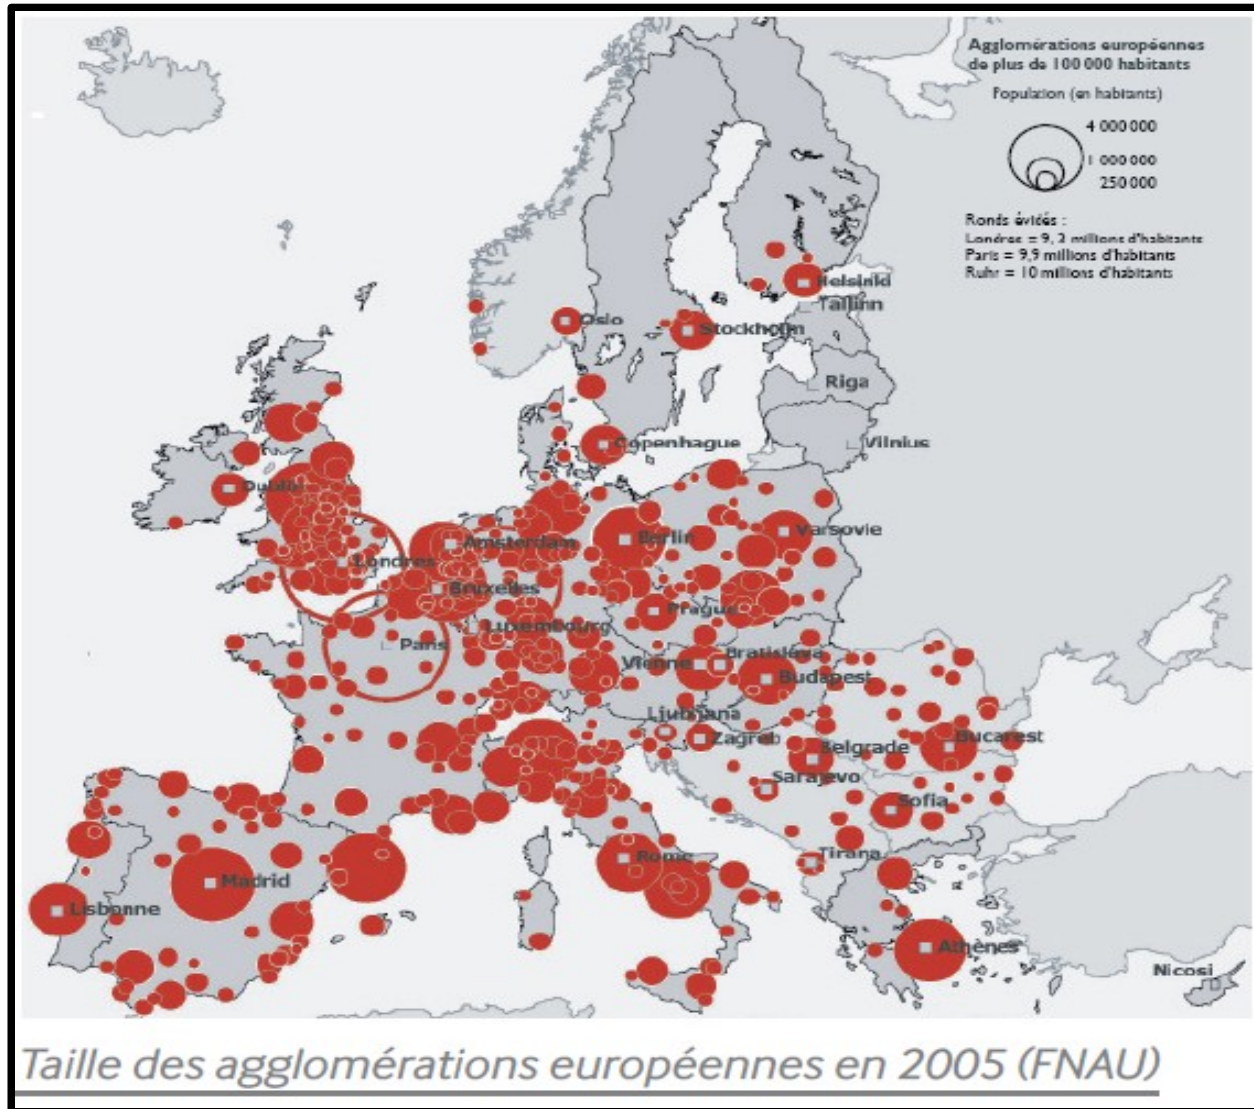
Agglomérations européennes de plus de 100 000 habitants

Population (en habitants)

4 000 000

1 000 000

250 000

Ronds évidés :
Londres = 9,3 millions d'habitants
Paris = 9,9 millions d'habitants
Ruhr = 10 millions d'habitants

Helsinki
Tallinn
Oslo
Stockholm
Riga
Copenhague
Vilnius
Dublin
Amsterdam
Berlin
Varsovie
Londres
Bruxelles
Prague
Luxembourg
Paris
Bratislava
Vienne
Budapest
Ljubljana
Zagreb
Belgrade
Bucarest
Sarajevo
Sofia
Rome
Tirana
Madrid
Lisbonne
Athènes
Nicosie

Taille des agglomérations européennes en 2005 (FNAU)